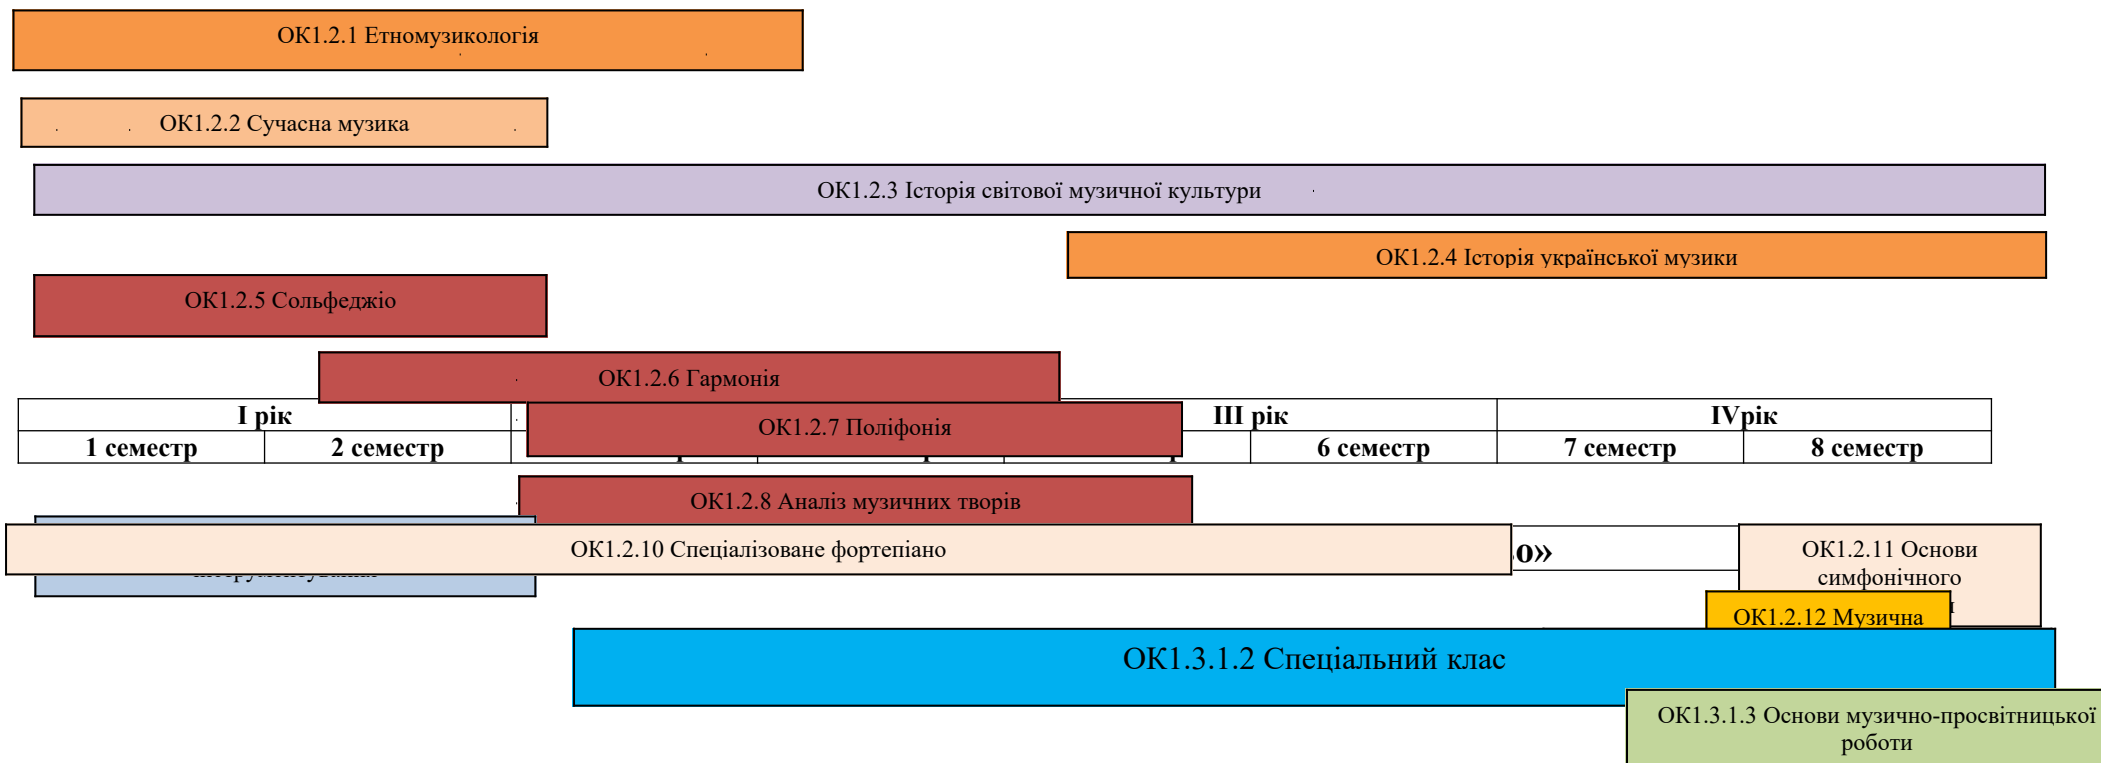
ОК1.2.1 Етномузикологія

ОК1.2.2 Сучасна музика

ОК1.2.3 Історія світової музичної культури

ОК1.2.4 Історія української музики

ОК1.2.5 Сольфеджіо

ОК1.2.6 Гармонія

| I рік | | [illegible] | | III рік | | IVрік | |
|---|---|---|---|---|---|---|---|
| 1 семестр | 2 семестр | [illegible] | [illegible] | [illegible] | 6 семестр | 7 семестр | 8 семестр |

ОК1.2.7 Поліфонія

ОК1.2.8 Аналіз музичних творів

ОК1.2.10 Спеціалізоване фортепіано

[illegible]о»

ОК1.2.11 Основи симфонічного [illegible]

ОК1.2.12 Музична

ОК1.3.1.2 Спеціальний клас

ОК1.3.1.3 Основи музично-просвітницької роботи